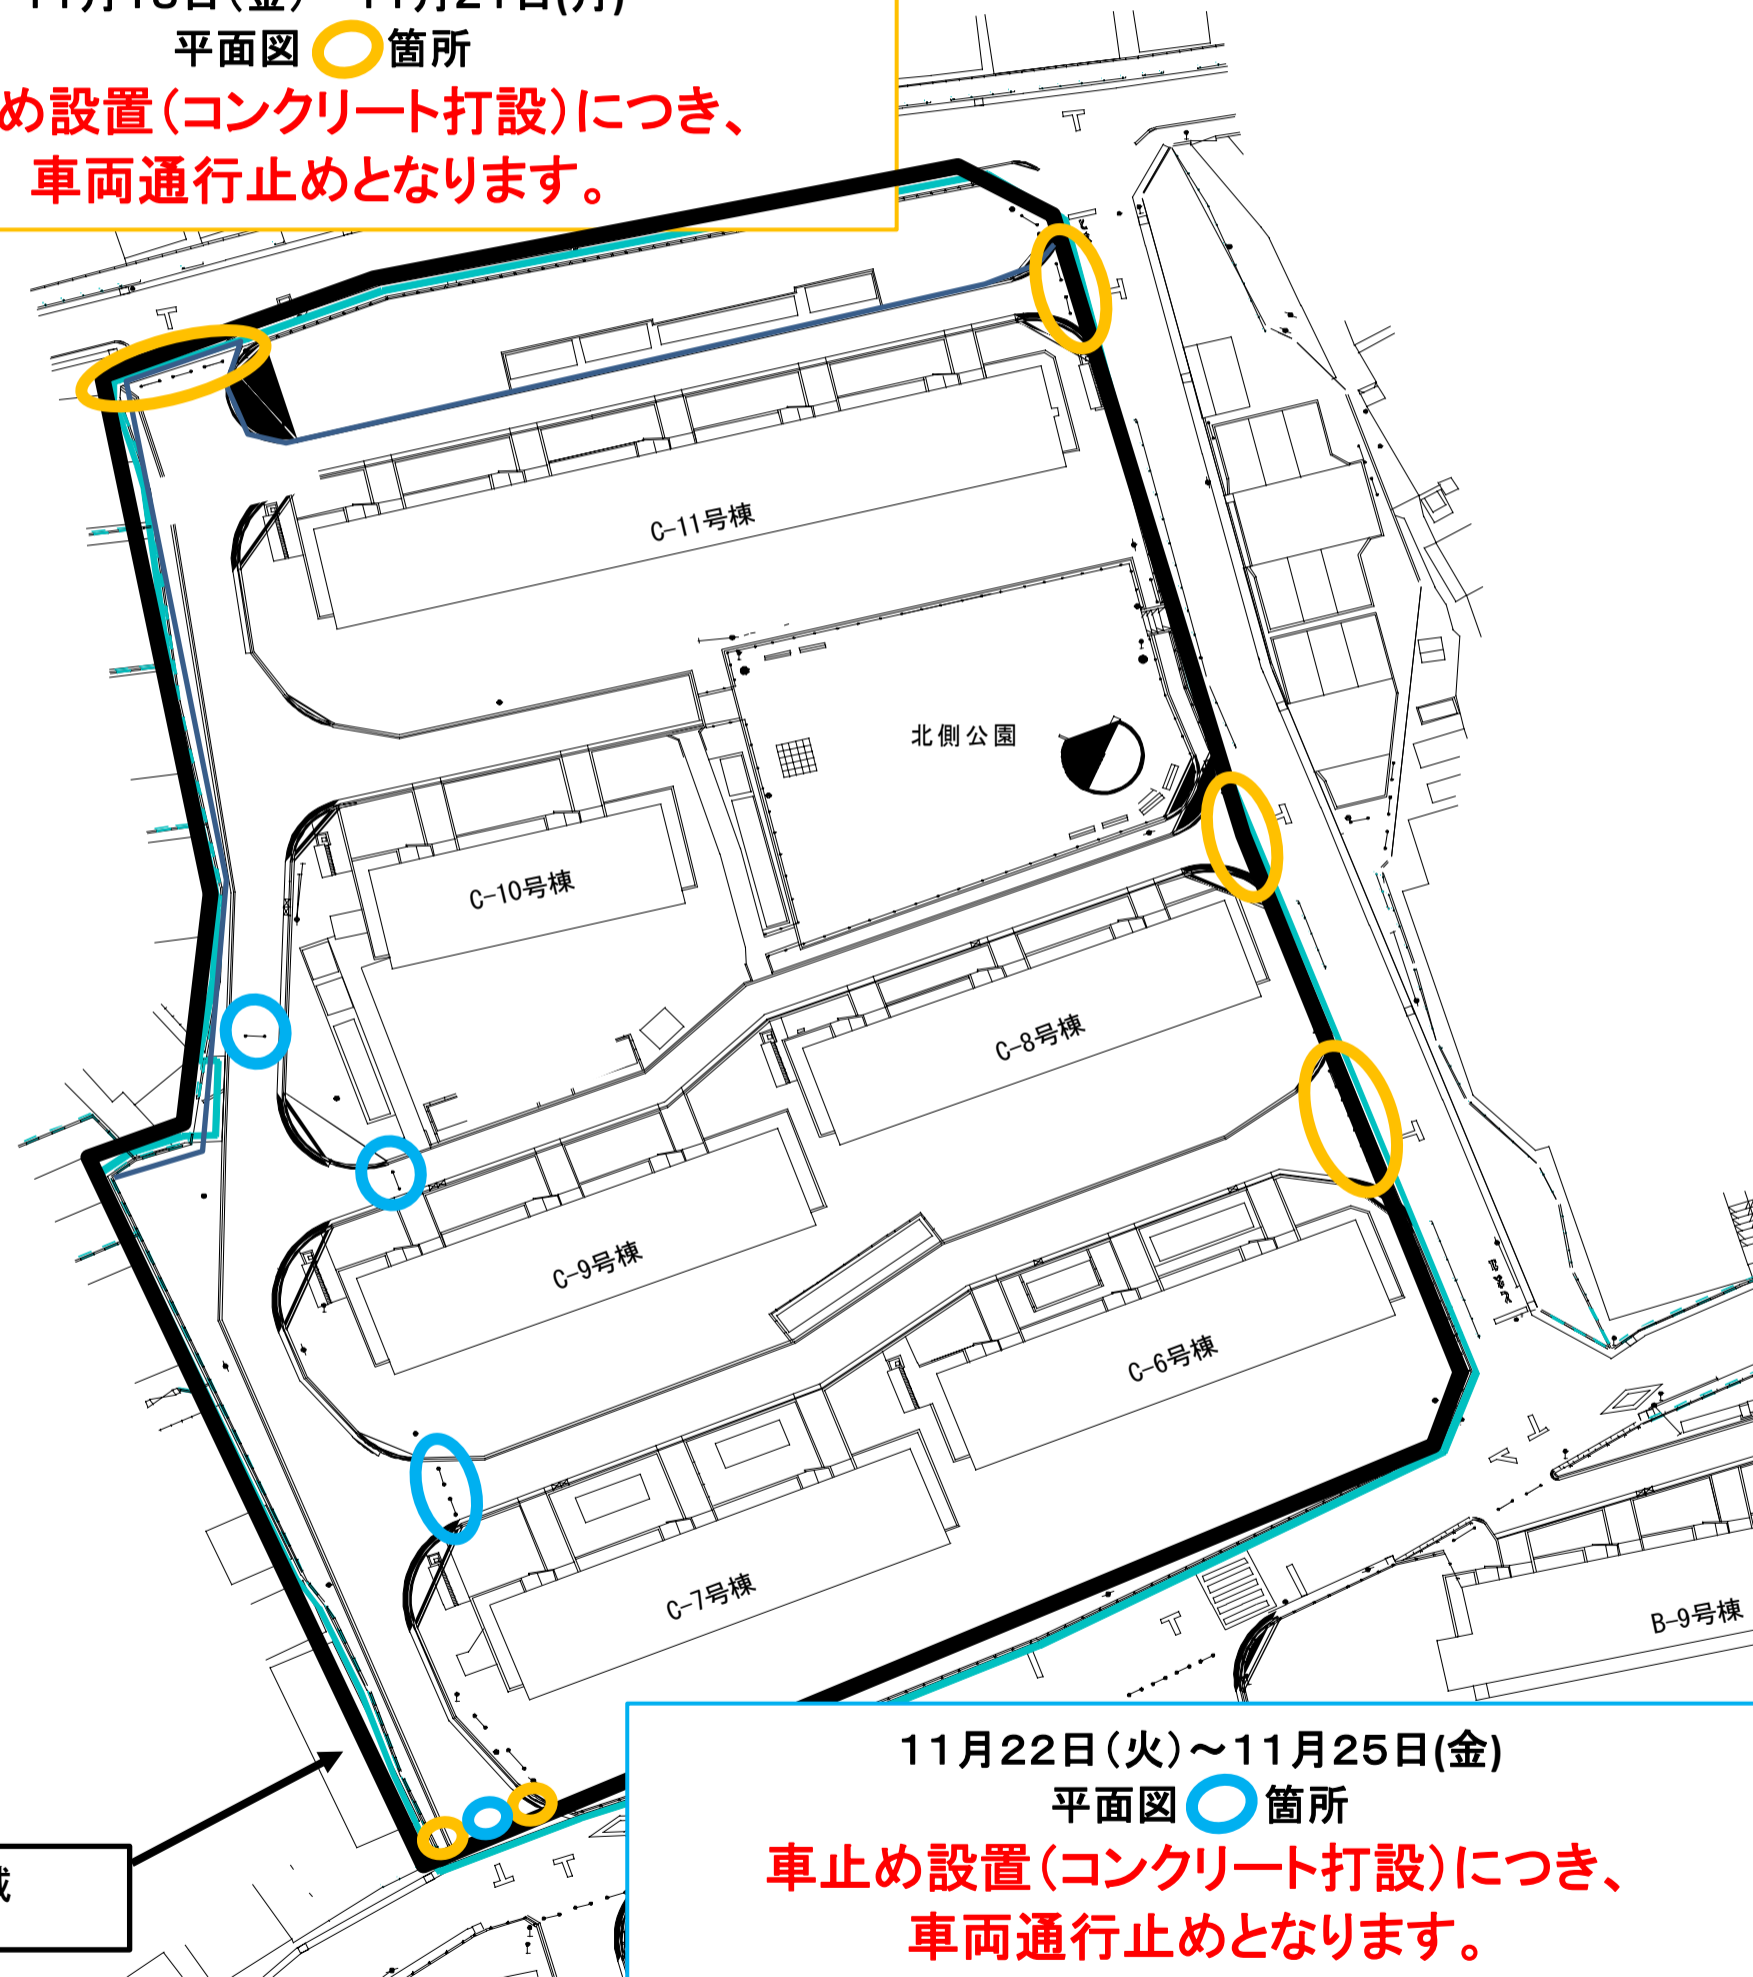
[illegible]
平面図 箇所
め設置(コンクリート打設)につき、
車両通行止めとなります。

C-11号棟

北側公園

C-10号棟

C-8号棟

C-9号棟

C-6号棟

C-7号棟

B-9号棟

11月22日(火)～11月25日(金)
平面図 箇所
車止め設置(コンクリート打設)につき、
車両通行止めとなります。